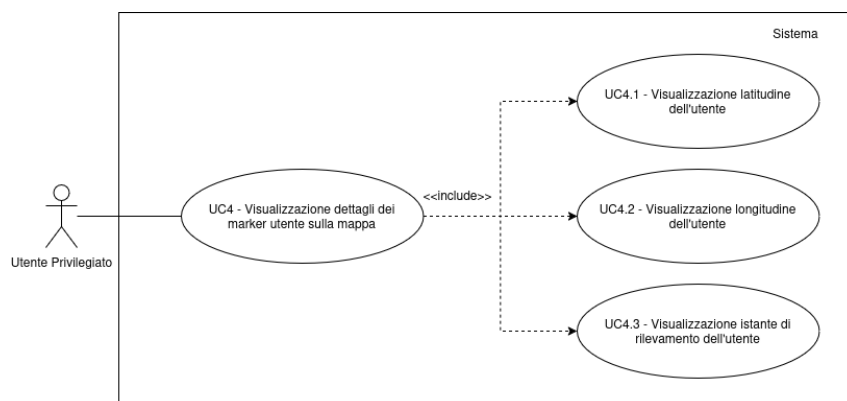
Sistema

Utente Privilegiato

UC4 - Visualizzazione dettagli dei marker utente sulla mappa

<<include>>

UC4.1 - Visualizzazione latitudine dell'utente

UC4.2 - Visualizzazione longitudine dell'utente

UC4.3 - Visualizzazione istante di rilevamento dell'utente